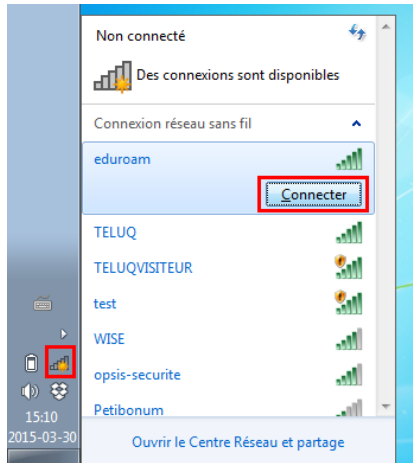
Non connecté

Des connexions sont disponibles

Connexion réseau sans fil

eduroam

Connecter

TELUQ

TELUQVISITEUR

test

WISE

opsis-securite

Petibonum

15:10
2015-03-30

Ouvrir le Centre Réseau et partage